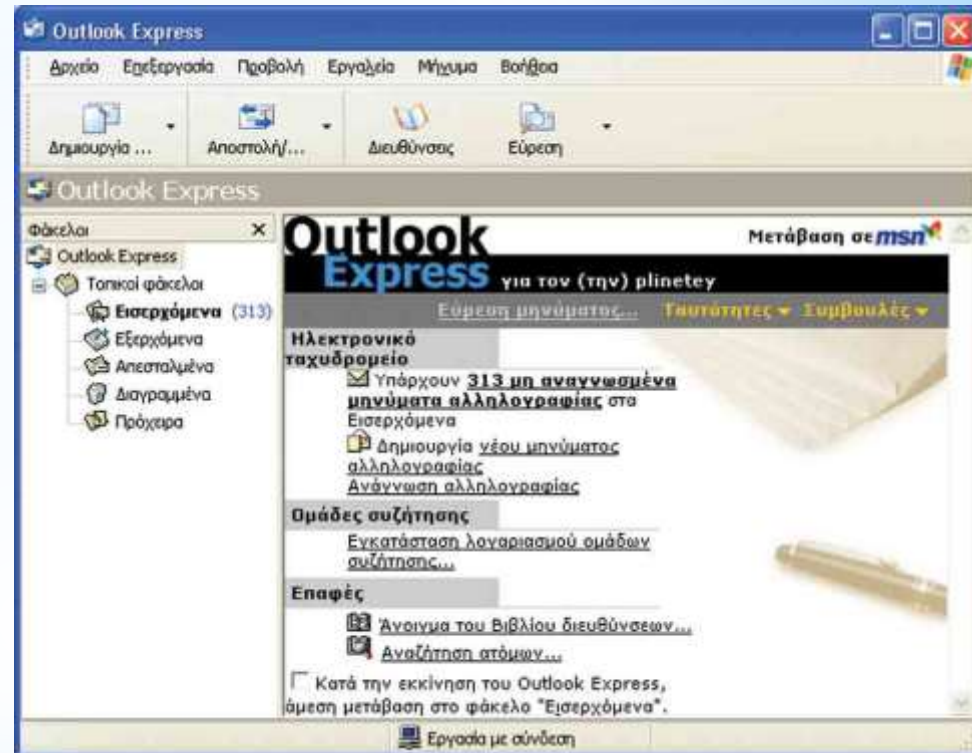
Outlook Express

Αρχείο Επεξεργασία Προβολή Εργαλεία Μήνυμα Βοήθεια

Δημιουργία ... Αποστολή/... Διευθύνσεις Εύρεση

Outlook Express

Φάκελοι ×

Outlook Express
Τοπικοί φάκελοι
Εισερχόμενα (313)
Εξερχόμενα
Απεσταλμένα
Διαγραμμένα
Πρόχειρα

Outlook Express για τον (την) plinetey

Μετάβαση σε msn

Εύρεση μηνύματος... Ταυτότητες ▾ Συμβουλές ▾

Ηλεκτρονικό ταχυδρομείο

Υπάρχουν 313 μη αναγνωσμένα μηνύματα αλληλογραφίας στα Εισερχόμενα

Δημιουργία νέου μηνύματος αλληλογραφίας

Ανάγνωση αλληλογραφίας

Ομάδες συζήτησης

Εγκατάσταση λογαριασμού ομάδων συζήτησης...

Επαφές

Άνοιγμα του Βιβλίου διευθύνσεων...

Αναζήτηση ατόμων...

Κατά την εκκίνηση του Outlook Express, άμεση μετάβαση στο φάκελο "Εισερχόμενα".

Εργασία με σύνδεση